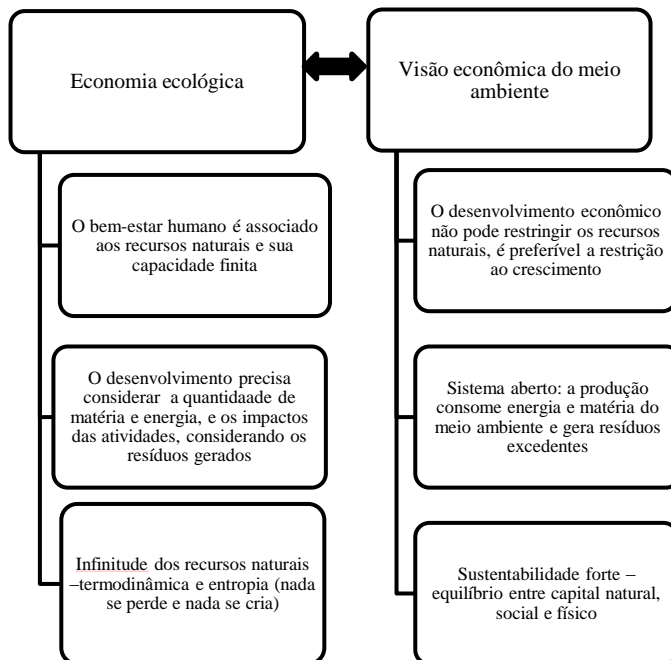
Economia ecológica

O bem-estar humano é associado aos recursos naturais e sua capacidade finita

O desenvolvimento precisa considerar a quantidaade de matéria e energia, e os impactos das atividades, considerando os resíduos gerados

Infinitude dos recursos naturais –termodinâmica e entropia (nada se perde e nada se cria)

Visão econômica do meio ambiente

O desenvolvimento econômico não pode restringir os recursos naturais, é preferível a restrição ao crescimento

Sistema aberto: a produção consome energia e matéria do meio ambiente e gera resíduos excedentes

Sustentabilidade forte – equilíbrio entre capital natural, social e físico